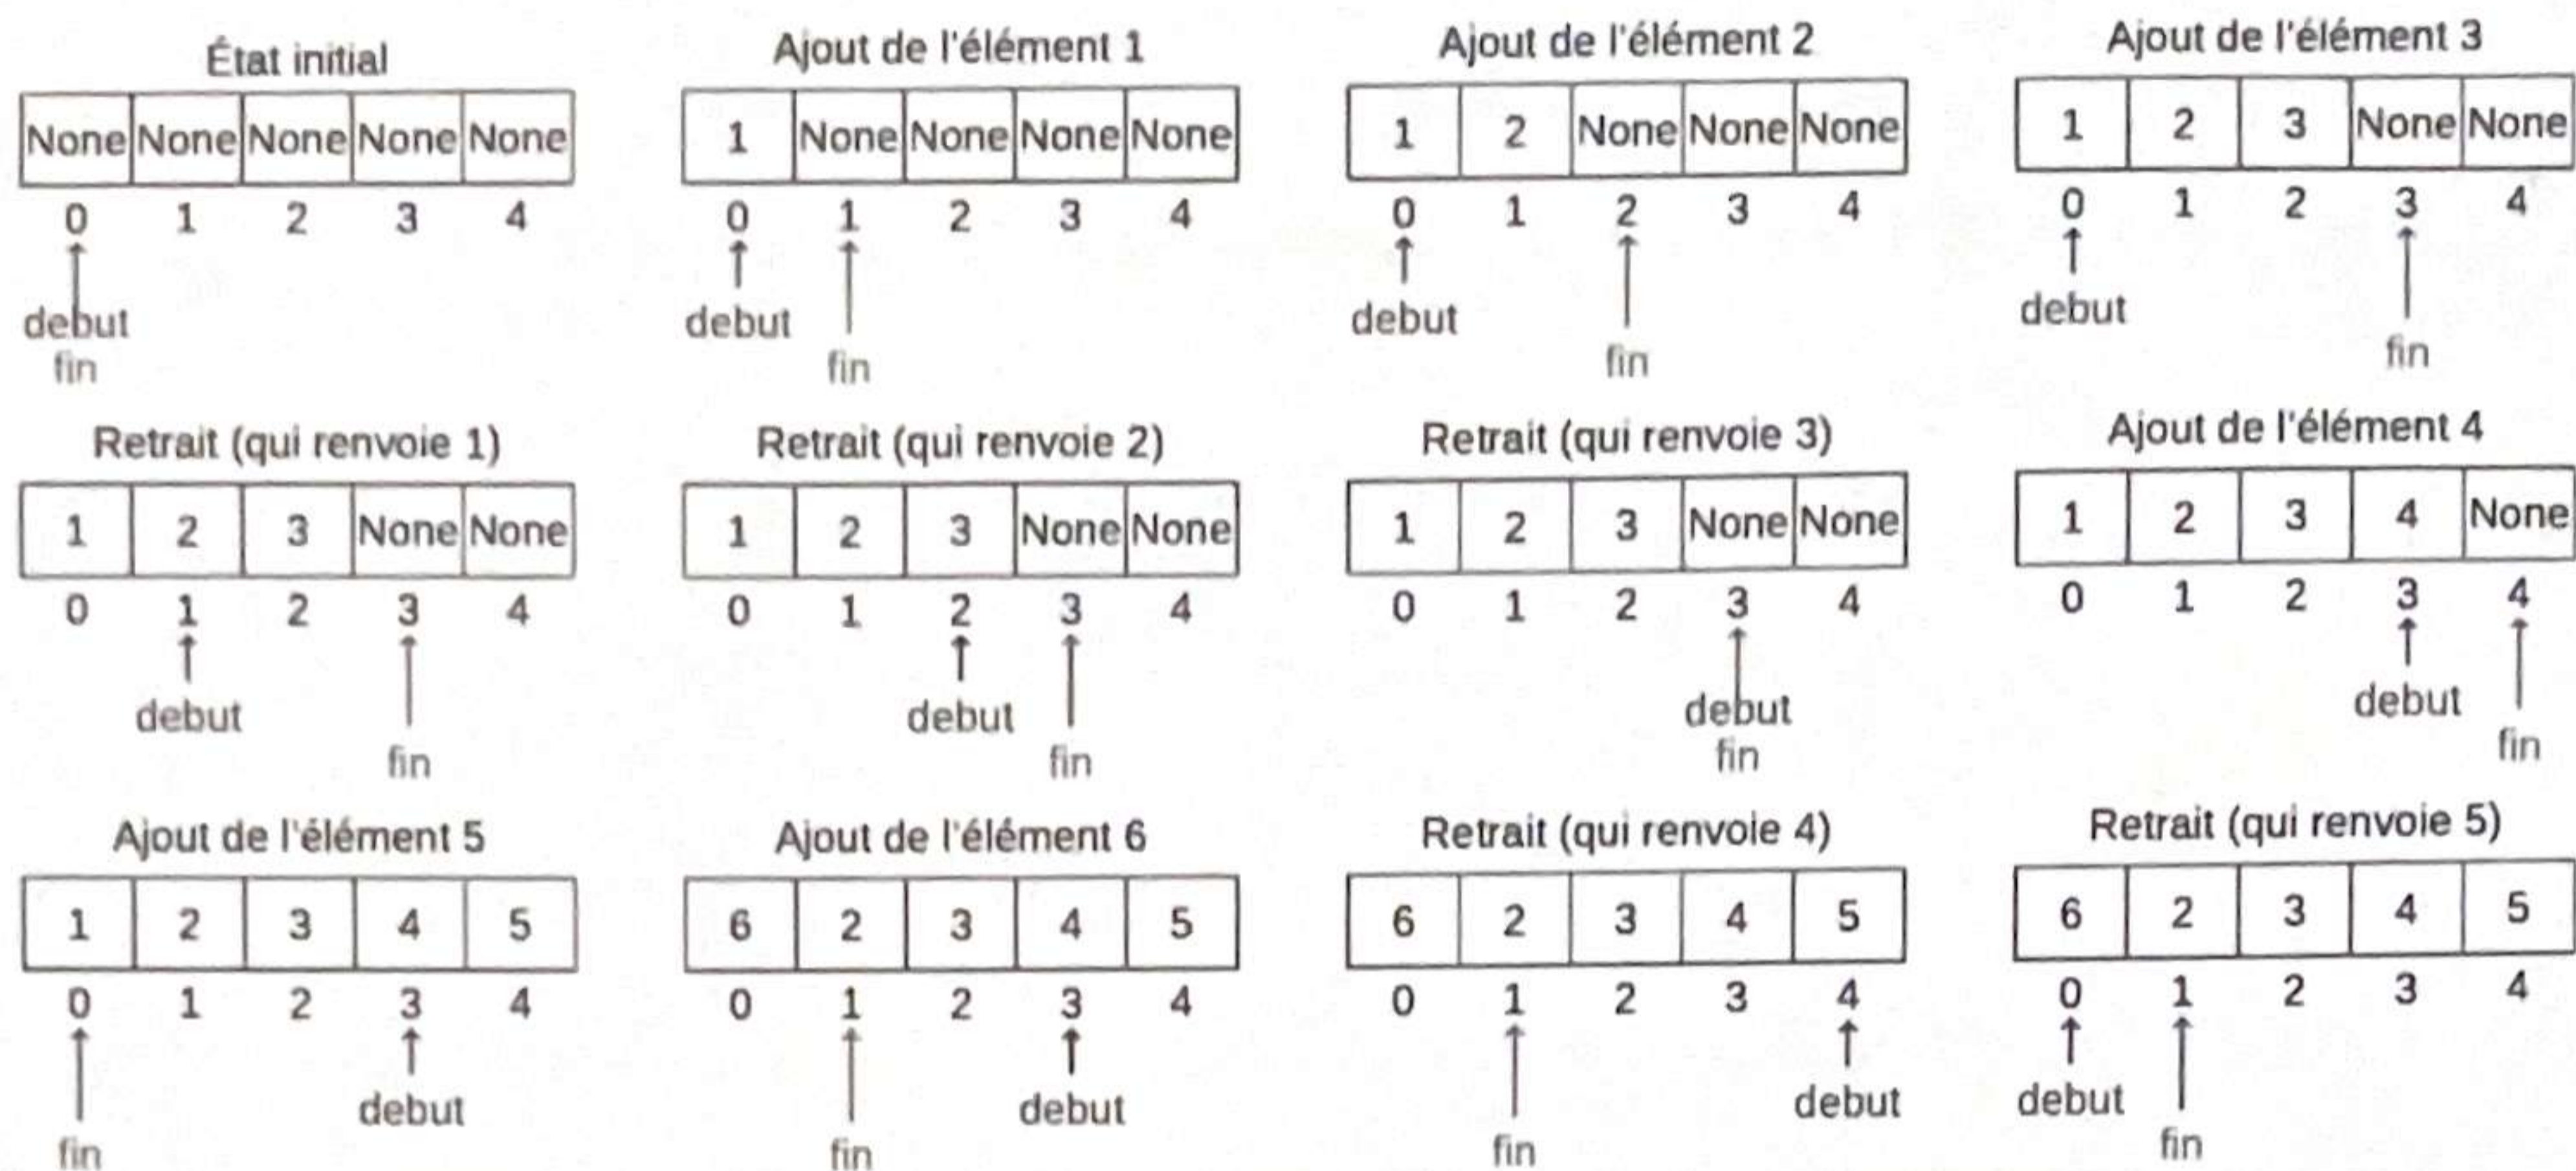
État initial

| None | None | None | None | None |
|---|---|---|---|---|

0 1 2 3 4

debut
fin

Ajout de l'élément 1

| 1 | None | None | None | None |
|---|---|---|---|---|

0 1 2 3 4

debut fin

Ajout de l'élément 2

| 1 | 2 | None | None | None |
|---|---|---|---|---|

0 1 2 3 4

debut fin

Ajout de l'élément 3

| 1 | 2 | 3 | None | None |
|---|---|---|---|---|

0 1 2 3 4

debut fin

Retrait (qui renvoie 1)

| 1 | 2 | 3 | None | None |
|---|---|---|---|---|

0 1 2 3 4

debut fin

Retrait (qui renvoie 2)

| 1 | 2 | 3 | None | None |
|---|---|---|---|---|

0 1 2 3 4

debut fin

Retrait (qui renvoie 3)

| 1 | 2 | 3 | None | None |
|---|---|---|---|---|

0 1 2 3 4

debut
fin

Ajout de l'élément 4

| 1 | 2 | 3 | 4 | None |
|---|---|---|---|---|

0 1 2 3 4

debut fin

Ajout de l'élément 5

| 1 | 2 | 3 | 4 | 5 |
|---|---|---|---|---|

0 1 2 3 4

debut
fin

Ajout de l'élément 6

| 6 | 2 | 3 | 4 | 5 |
|---|---|---|---|---|

0 1 2 3 4

debut
fin

Retrait (qui renvoie 4)

| 6 | 2 | 3 | 4 | 5 |
|---|---|---|---|---|

0 1 2 3 4

debut
fin

Retrait (qui renvoie 5)

| 6 | 2 | 3 | 4 | 5 |
|---|---|---|---|---|

0 1 2 3 4

debut
fin